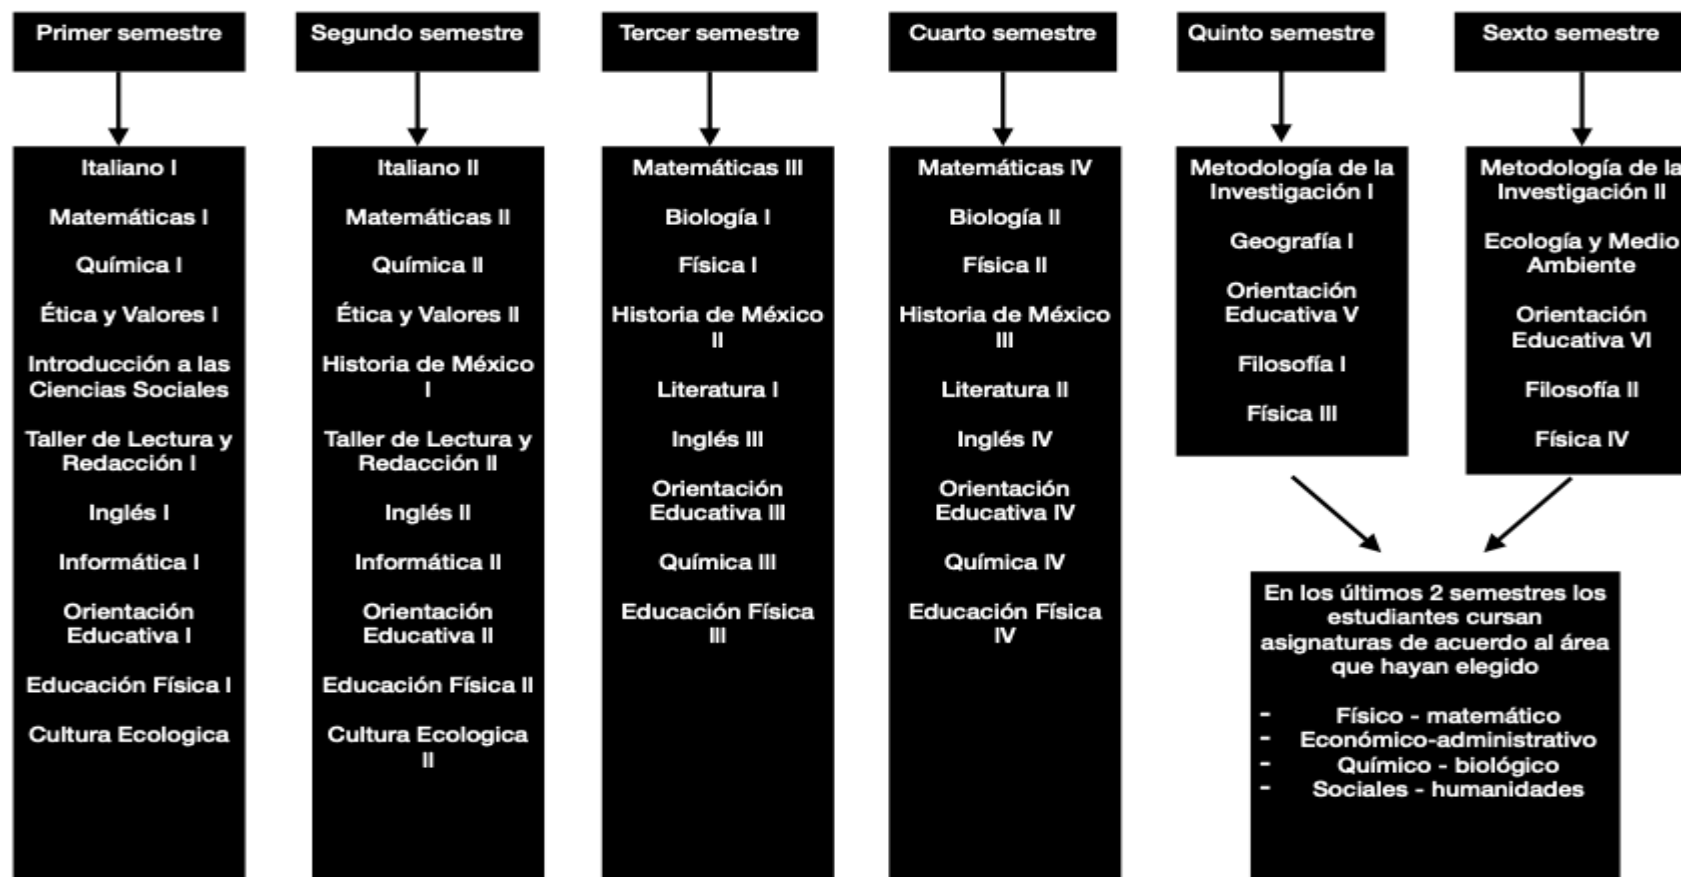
Primer semestre

Italiano I

Matemáticas I

Química I

Ética y Valores I

Introducción a las Ciencias Sociales

Taller de Lectura y Redacción I

Inglés I

Informática I

Orientación Educativa I

Educación Física I

Cultura Ecologica

Segundo semestre

Italiano II

Matemáticas II

Química II

Ética y Valores II

Historia de México I

Taller de Lectura y Redacción II

Inglés II

Informática II

Orientación Educativa II

Educación Física II

Cultura Ecologica II

Tercer semestre

Matemáticas III

Biología I

Física I

Historia de México II

Literatura I

Inglés III

Orientación Educativa III

Química III

Educación Física III

Cuarto semestre

Matemáticas IV

Biología II

Física II

Historia de México III

Literatura II

Inglés IV

Orientación Educativa IV

Química IV

Educación Física IV

Quinto semestre

Metodología de la Investigación I

Geografía I

Orientación Educativa V

Filosofía I

Física III

Sexto semestre

Metodología de la Investigación II

Ecología y Medio Ambiente

Orientación Educativa VI

Filosofía II

Física IV

En los últimos 2 semestres los estudiantes cursan asignaturas de acuerdo al área que hayan elegido

- Físico - matemático
- Económico-administrativo
- Químico - biológico
- Sociales - humanidades